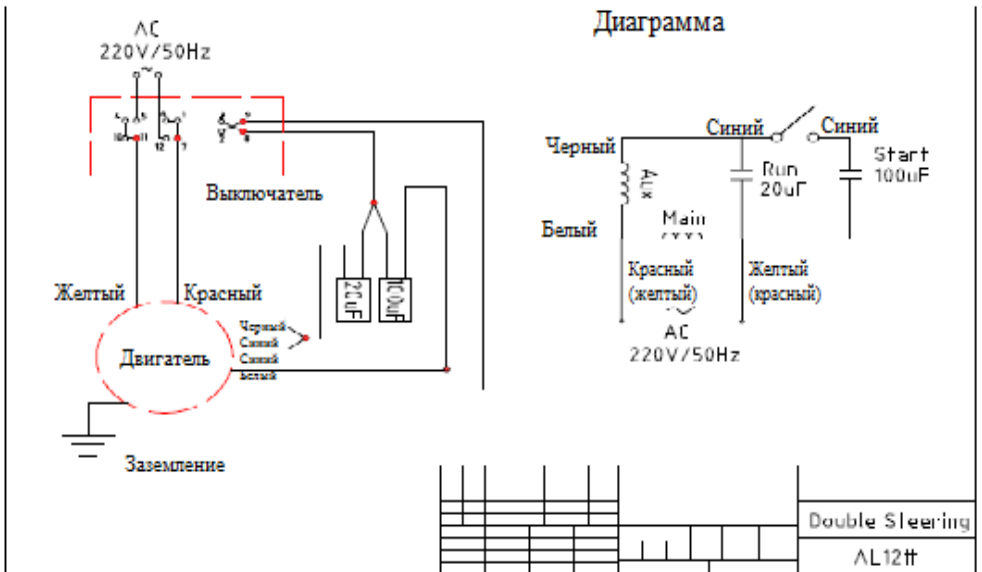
AC
220V/50Hz

Диаграмма

Выключатель

Желтый
Красный

Черный
Синий
Синий
Белый

Двигатель

20uF
100uF

Заземление

Черный
Синий
Синий
Run
20uF
Start
100uF
Aux
Белый
Main
Красный
(желтый)
Желтый
(красный)
AC
220V/50Hz

Double Sleering
AL12#